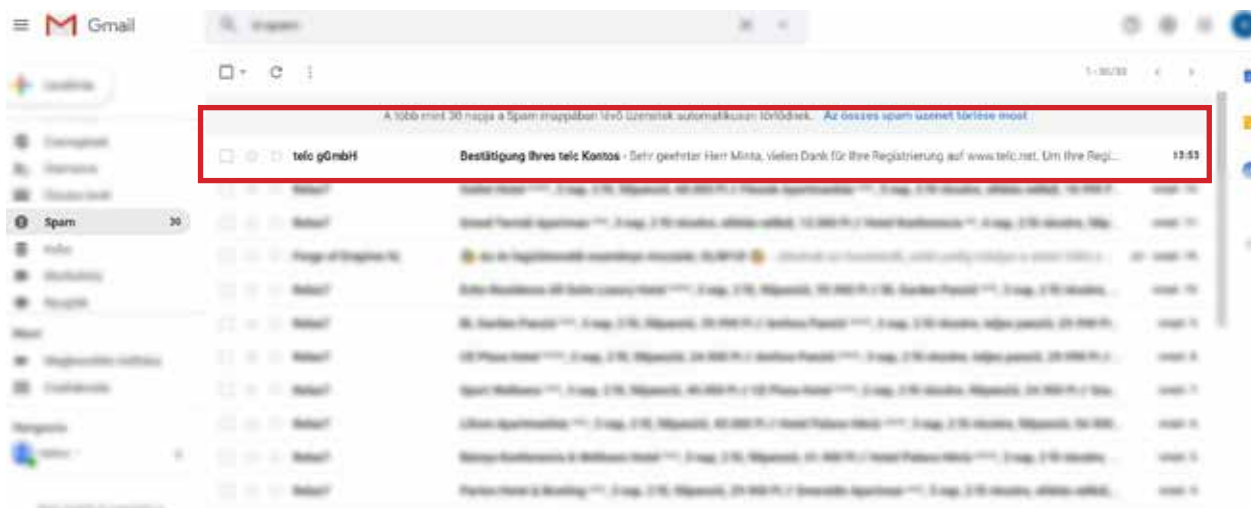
Gmail

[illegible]

Spam 30

1–30/30

A több mint 30 napja a Spam mappában lévő üzenetek automatikusan törlődnek. Az összes spam üzenet törlése most

telc gGmbH Bestätigung Ihres telc Kontos - Sehr geehrter Herr Minta, vielen Dank für Ihre Registrierung auf www.telc.net. Um Ihre Regi... 13:53

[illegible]